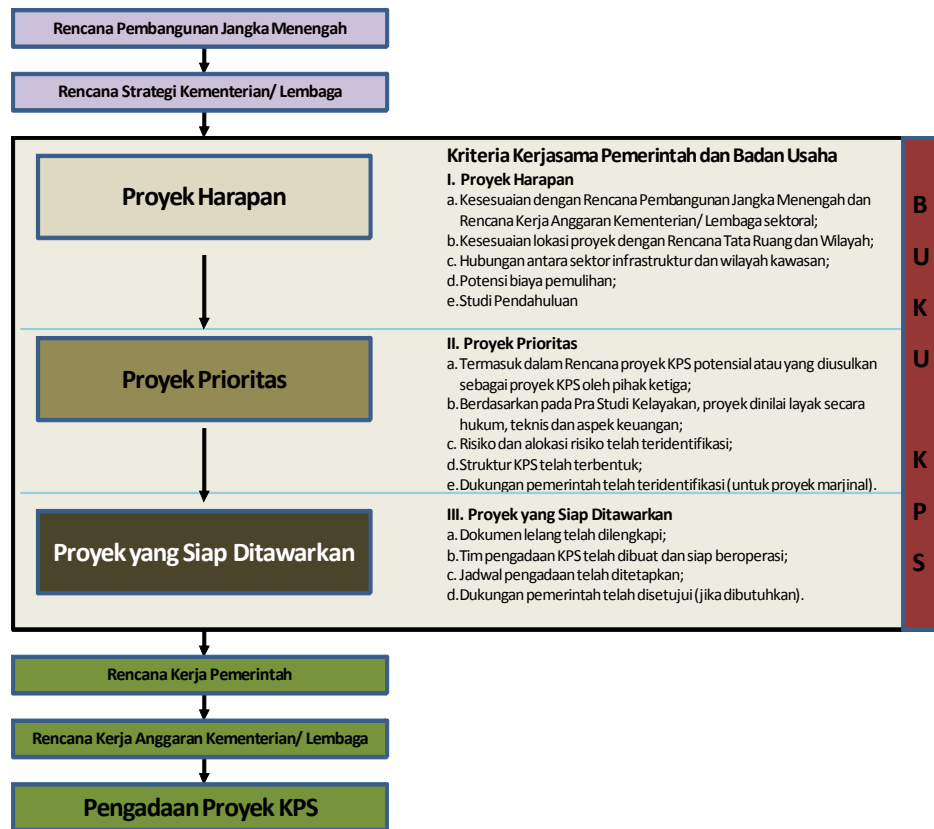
Rencana Pembangunan Jangka Menengah

Rencana Strategi Kementerian/ Lembaga

Proyek Harapan

Kriteria Kerjasama Pemerintah dan Badan Usaha

I. Proyek Harapan
a. Kesesuaian dengan Rencana Pembangunan Jangka Menengah dan Rencana Kerja Anggaran Kementerian/ Lembaga sektoral;
b. Kesesuaian lokasi proyek dengan Rencana Tata Ruang dan Wilayah;
c. Hubungan antara sektor infrastruktur dan wilayah kawasan;
d. Potensi biaya pemulihan;
e. Studi Pendahuluan

Proyek Prioritas

II. Proyek Prioritas
a. Termasuk dalam Rencana proyek KPS potensial atau yang diusulkan sebagai proyek KPS oleh pihak ketiga;
b. Berdasarkan pada Pra Studi Kelayakan, proyek dinilai layak secara hukum, teknis dan aspek keuangan;
c. Risiko dan alokasi risiko telah teridentifikasi;
d. Struktur KPS telah terbentuk;
e. Dukungan pemerintah telah teridentifikasi (untuk proyek marjinal).

Proyek yang Siap Ditawarkan

III. Proyek yang Siap Ditawarkan
a. Dokumen lelang telah dilengkapi;
b. Tim pengadaan KPS telah dibuat dan siap beroperasi;
c. Jadwal pengadaan telah ditetapkan;
d. Dukungan pemerintah telah disetujui (jika dibutuhkan).

B U K U K P S

Rencana Kerja Pemerintah

Rencana Kerja Anggaran Kementerian/ Lembaga

Pengadaan Proyek KPS